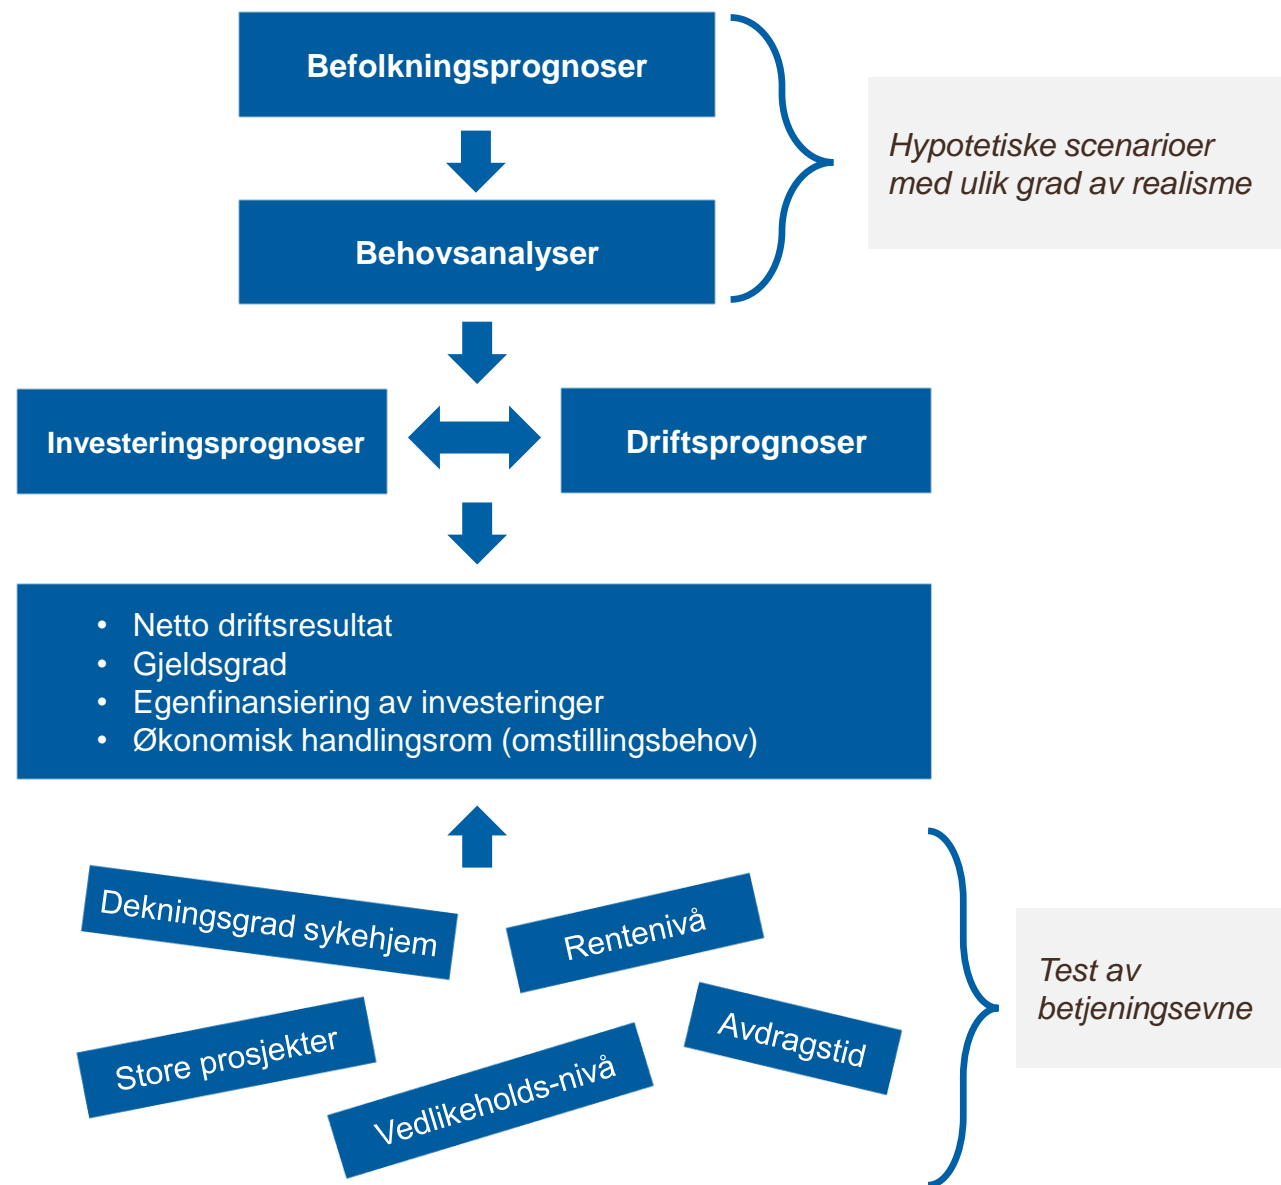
Befolkningsprognoser

Behovsanalyser

Hypotetiske scenarioer med ulik grad av realisme

Investeringsprognoser

Driftsprognoser

• Netto driftsresultat
• Gjeldsgrad
• Egenfinansiering av investeringer
• Økonomisk handlingsrom (omstillingsbehov)

Dekningsgrad sykehjem

Rentenivå

Store prosjekter

Avdragstid

Vedlikeholds-nivå

Test av betjeningsevne